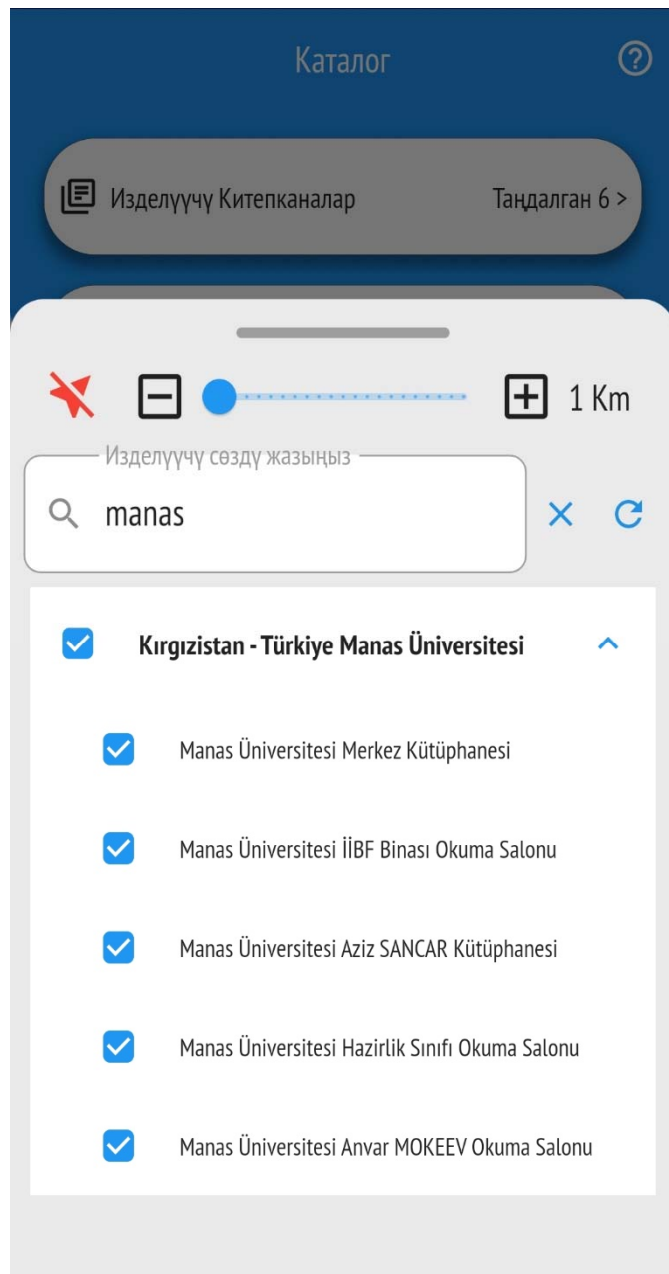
Каталог

Изделүүчү Китепканалар

Тандалган 6 >

1 Km

Изделүүчү сөздү жазыңыз

manas

Kırgızistan - Türkiye Manas Üniversitesi

Manas Üniversitesi Merkez Kütüphanesi

Manas Üniversitesi İİBF Binası Okuma Salonu

Manas Üniversitesi Aziz SANCAR Kütüphanesi

Manas Üniversitesi Hazirlik Sınıfı Okuma Salonu

Manas Üniversitesi Anvar MOKEEV Okuma Salonu